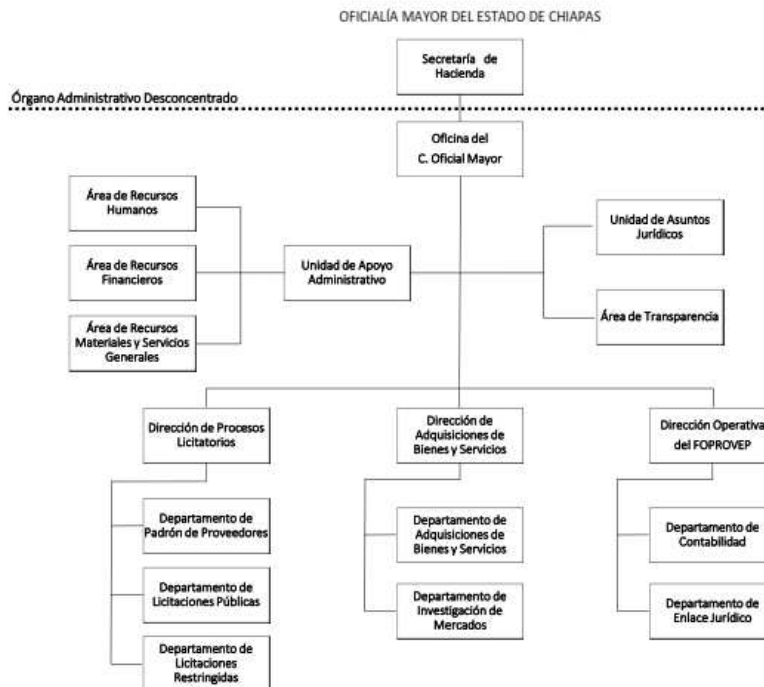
OFICIALÍA MAYOR DEL ESTADO DE CHIAPAS

Secretaría de Hacienda

Órgano Administrativo Desconcentrado

Oficina del C. Oficial Mayor

Área de Recursos Humanos

Área de Recursos Financieros

Área de Recursos Materiales y Servicios Generales

Unidad de Apoyo Administrativo

Unidad de Asuntos Jurídicos

Área de Transparencia

Dirección de Procesos Licitatorios

Dirección de Adquisiciones de Bienes y Servicios

Dirección Operativa del FOPROVEP

Departamento de Padrón de Proveedores

Departamento de Licitaciones Públicas

Departamento de Licitaciones Restringidas

Departamento de Adquisiciones de Bienes y Servicios

Departamento de Investigación de Mercados

Departamento de Contabilidad

Departamento de Enlace Jurídico